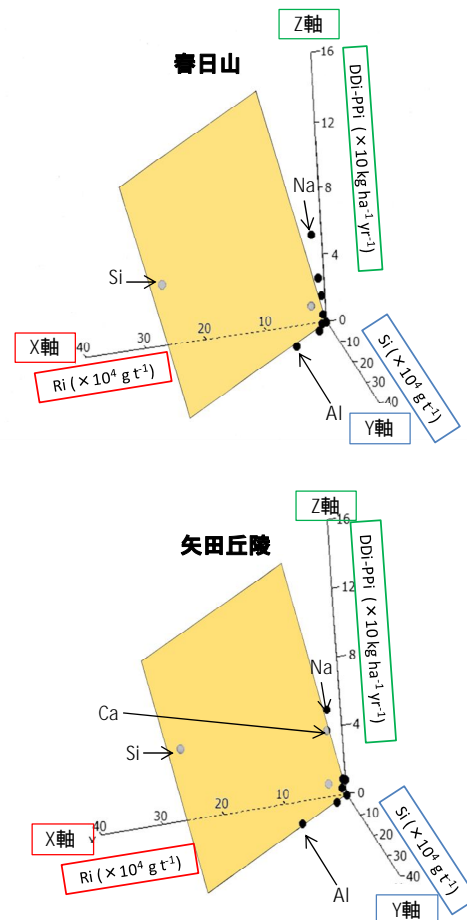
Z軸

春日山

DDi-PPi（×10 kg ha$^{-1}$ yr$^{-1}$）

16
12
8
4
0
Na
Si
X軸
40
30
20
10
-10
-20
30
40
Ri（×10$^{4}$ g t$^{-1}$）
Si（×10$^{4}$ g t$^{-1}$）
Al
Y軸

Z軸

矢田丘陵

DDi-PPi（×10 kg ha$^{-1}$ yr$^{-1}$）

16
12
8
4
0
Na
Ca
Si
X軸
40
30
20
10
-10
20
30
40
Ri（×10$^{4}$ g t$^{-1}$）
Si（×10$^{4}$ g t$^{-1}$）
Al
Y軸